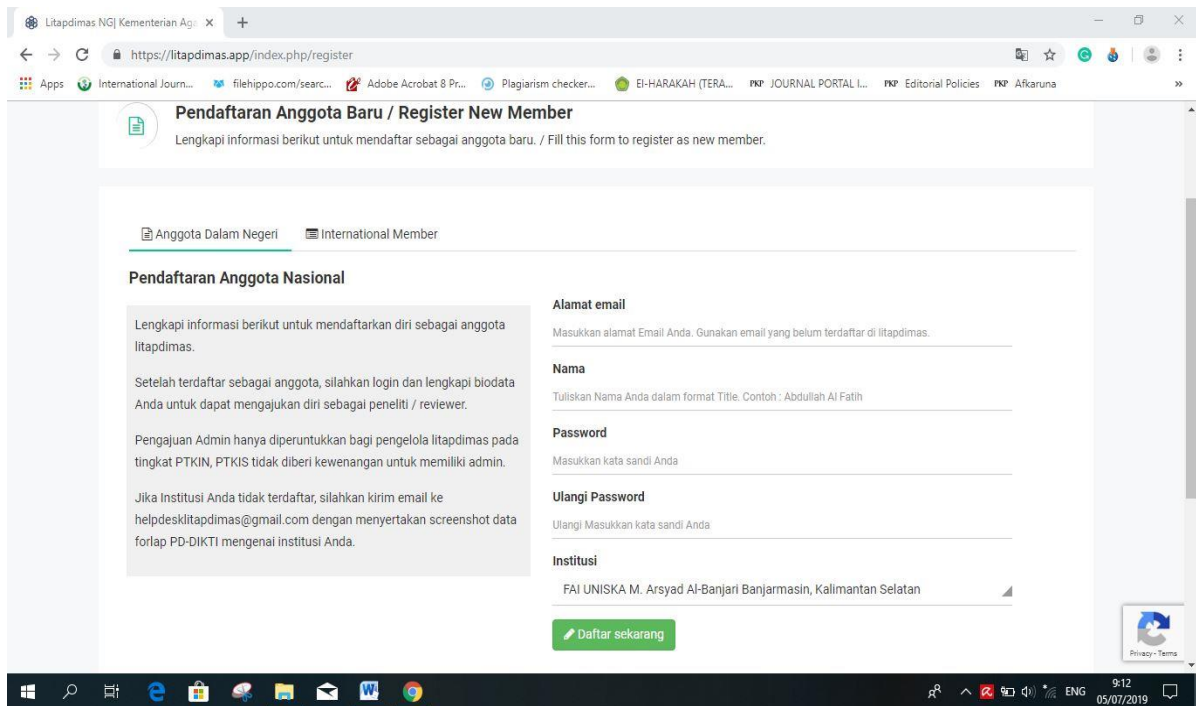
Litapdimas NG| Kementerian Aga ×

https://litapdimas.app/index.php/register

Apps International Journ... filehippo.com/searc... Adobe Acrobat 8 Pr... Plagiarism checker... El-HARAKAH (TERA... PKP JOURNAL PORTAL I... PKP Editorial Policies PKP Afkaruna

Pendaftaran Anggota Baru / Register New Member

Lengkapi informasi berikut untuk mendaftar sebagai anggota baru. / Fill this form to register as new member.

Anggota Dalam Negeri International Member

Pendaftaran Anggota Nasional

Lengkapi informasi berikut untuk mendaftarkan diri sebagai anggota litapdimas.

Setelah terdaftar sebagai anggota, silahkan login dan lengkapi biodata Anda untuk dapat mengajukan diri sebagai peneliti / reviewer.

Pengajuan Admin hanya diperuntukkan bagi pengelola litapdimas pada tingkat PTKIN, PTKIS tidak diberi kewenangan untuk memiliki admin.

Jika Institusi Anda tidak terdaftar, silahkan kirim email ke helpdesklitapdimas@gmail.com dengan menyertakan screenshot data forlap PD-DIKTI mengenai institusi Anda.

Alamat email

Masukkan alamat Email Anda. Gunakan email yang belum terdaftar di litapdimas.

Nama

Tuliskan Nama Anda dalam format Title. Contoh : Abdullah Al Fatih

Password

Masukkan kata sandi Anda

Ulangi Password

Ulangi Masukkan kata sandi Anda

Institusi

FAI UNISKA M. Arsyad Al-Banjari Banjarmasin, Kalimantan Selatan

Daftar sekarang

Privacy - Terms

ENG 9:12 05/07/2019